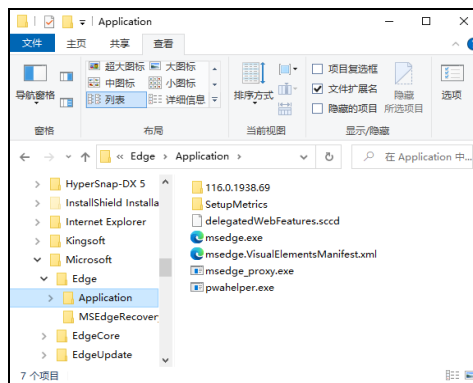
Application

文件 主页 共享 查看

导航窗格
窗格

超大图标 大图标
中图标 小图标
列表 详细信息
布局

排序方式
当前视图

项目复选框
文件扩展名
隐藏的项目
隐藏 所选项目
显示/隐藏

选项

« Edge › Application ›

在 Application 中...

HyperSnap-DX 5
InstallShield Installa
Internet Explorer
Kingsoft
Microsoft
Edge
Application
MSEdgeRecover
EdgeCore
EdgeUpdate

116.0.1938.69
SetupMetrics
delegatedWebFeatures.sccd
msedge.exe
msedge.VisualElementsManifest.xml
msedge_proxy.exe
pwahelper.exe

7 个项目